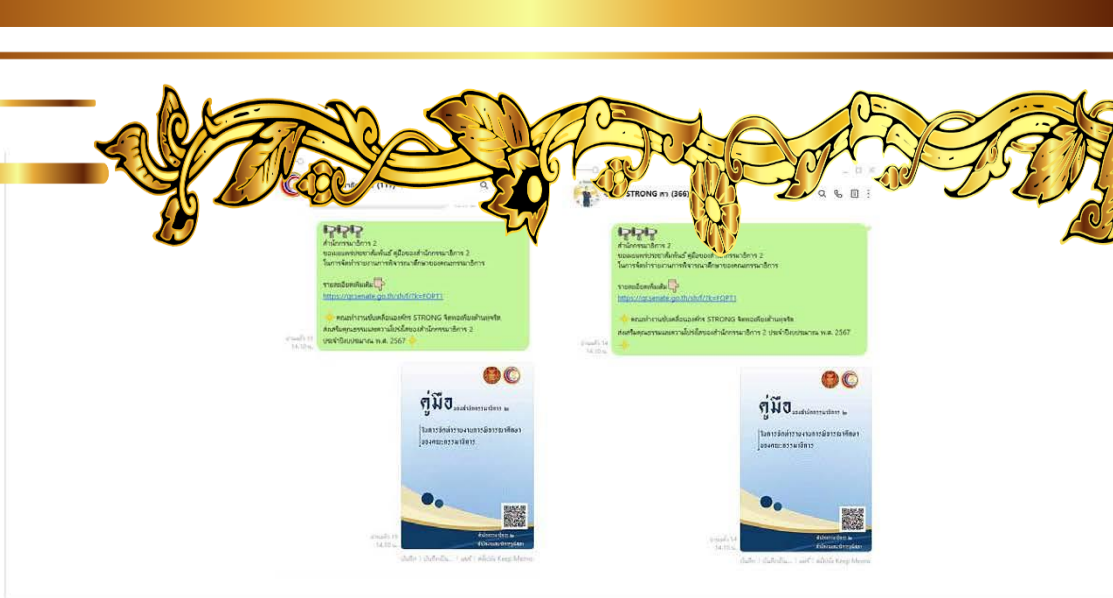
สำนักกรรมาธิการ 2
ขอเผยแพร่ประชาสัมพันธ์ คู่มือของสำนักกรรมาธิการ 2
ในการจัดทำรายงานการพิจารณาศึกษาของคณะกรรมาธิการ

รายละเอียดเพิ่มเติม
https://qrsenate.go.th/sh/?k=FORT1

คณะทำงานขับเคลื่อนองค์กร STRONG จิตพอเพียงต้านทุจริต ส่งเสริมคุณธรรมและความโปร่งใสของสำนักกรรมาธิการ 2 ประจำปีงบประมาณ พ.ศ. 2567

อ่านแล้ว 15
14:10 น.

คู่มือ ของสำนักกรรมาธิการ ๒
ในการจัดทำรายงานการพิจารณาศึกษา ของคณะกรรมาธิการ

STRONG ศว (366)

สำนักกรรมาธิการ 2
ขอเผยแพร่ประชาสัมพันธ์ คู่มือของสำนักกรรมาธิการ 2
ในการจัดทำรายงานการพิจารณาศึกษาของคณะกรรมาธิการ

รายละเอียดเพิ่มเติม
https://qrsenate.go.th/sh/?k=FORT1

คณะทำงานขับเคลื่อนองค์กร STRONG จิตพอเพียงต้านทุจริต ส่งเสริมคุณธรรมและความโปร่งใสของสำนักกรรมาธิการ 2 ประจำปีงบประมาณ พ.ศ. 2567

อ่านแล้ว 14
14:10 น.

คู่มือ ของสำนักกรรมาธิการ ๒
ในการจัดทำรายงานการพิจารณาศึกษา ของคณะกรรมาธิการ

บันทึก | บันทึกเป็น... | แชร์ | สนับนัง Keep Memo